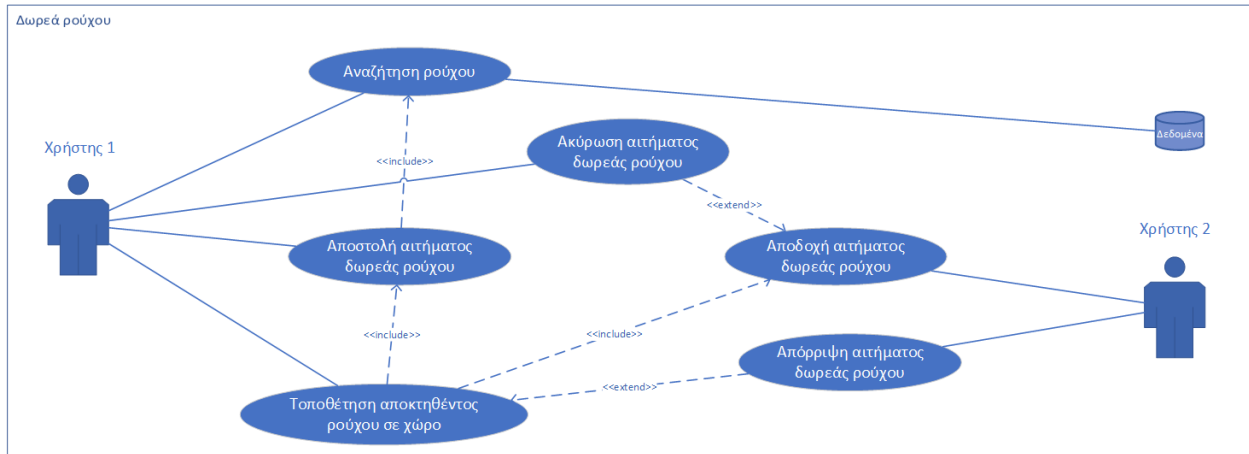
Δωρεά ρούχου

Αναζήτηση ρούχου

Δεδομένα

Χρήστης 1

<<include>>

Ακύρωση αιτήματος δωρεάς ρούχου

<<extend>>

Χρήστης 2

Αποστολή αιτήματος δωρεάς ρούχου

Αποδοχή αιτήματος δωρεάς ρούχου

<<include>>

<<include>>

Απόρριψη αιτήματος δωρεάς ρούχου

<<extend>>

Τοποθέτηση αποκτηθέντος ρούχου σε χώρο